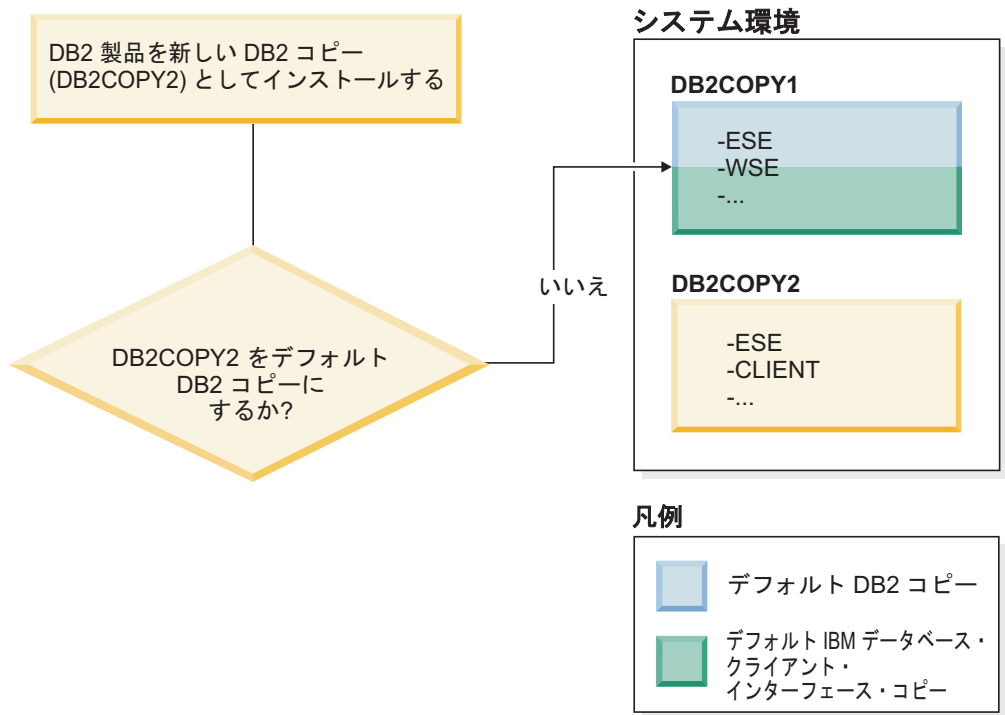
DB2 製品を新しい DB2 コピー (DB2COPY2) としてインストールする

DB2COPY2 をデフォルト DB2 コピーにするか?

いいえ

システム環境

DB2COPY1

-ESE
-WSE
-...

DB2COPY2

-ESE
-CLIENT
-...

凡例

デフォルト DB2 コピー

デフォルト IBM データベース・クライアント・インターフェース・コピー